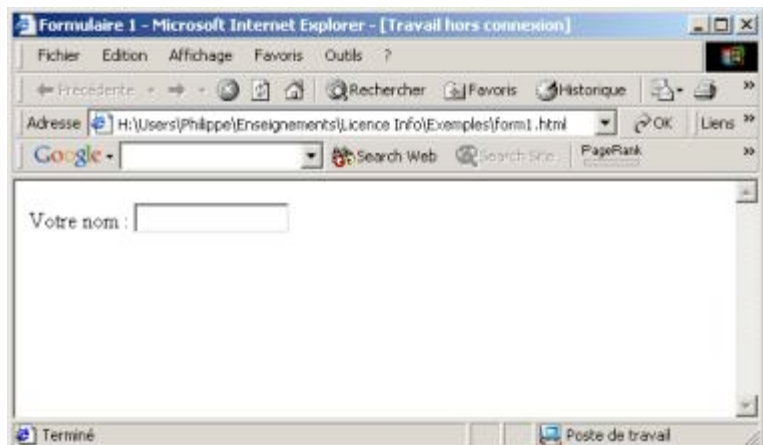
Formulaire 1 - Microsoft Internet Explorer - [Travail hors connexion]

Fichier Edition Affichage Favoris Outils ?

Précédente Rechercher Favoris Historique

Adresse H:\Users\Philippe\Enseignements\Licence Info\Exemples\form1.html OK Liens

Google Search Web Search Site PageRank

Votre nom :

Terminé Poste de travail